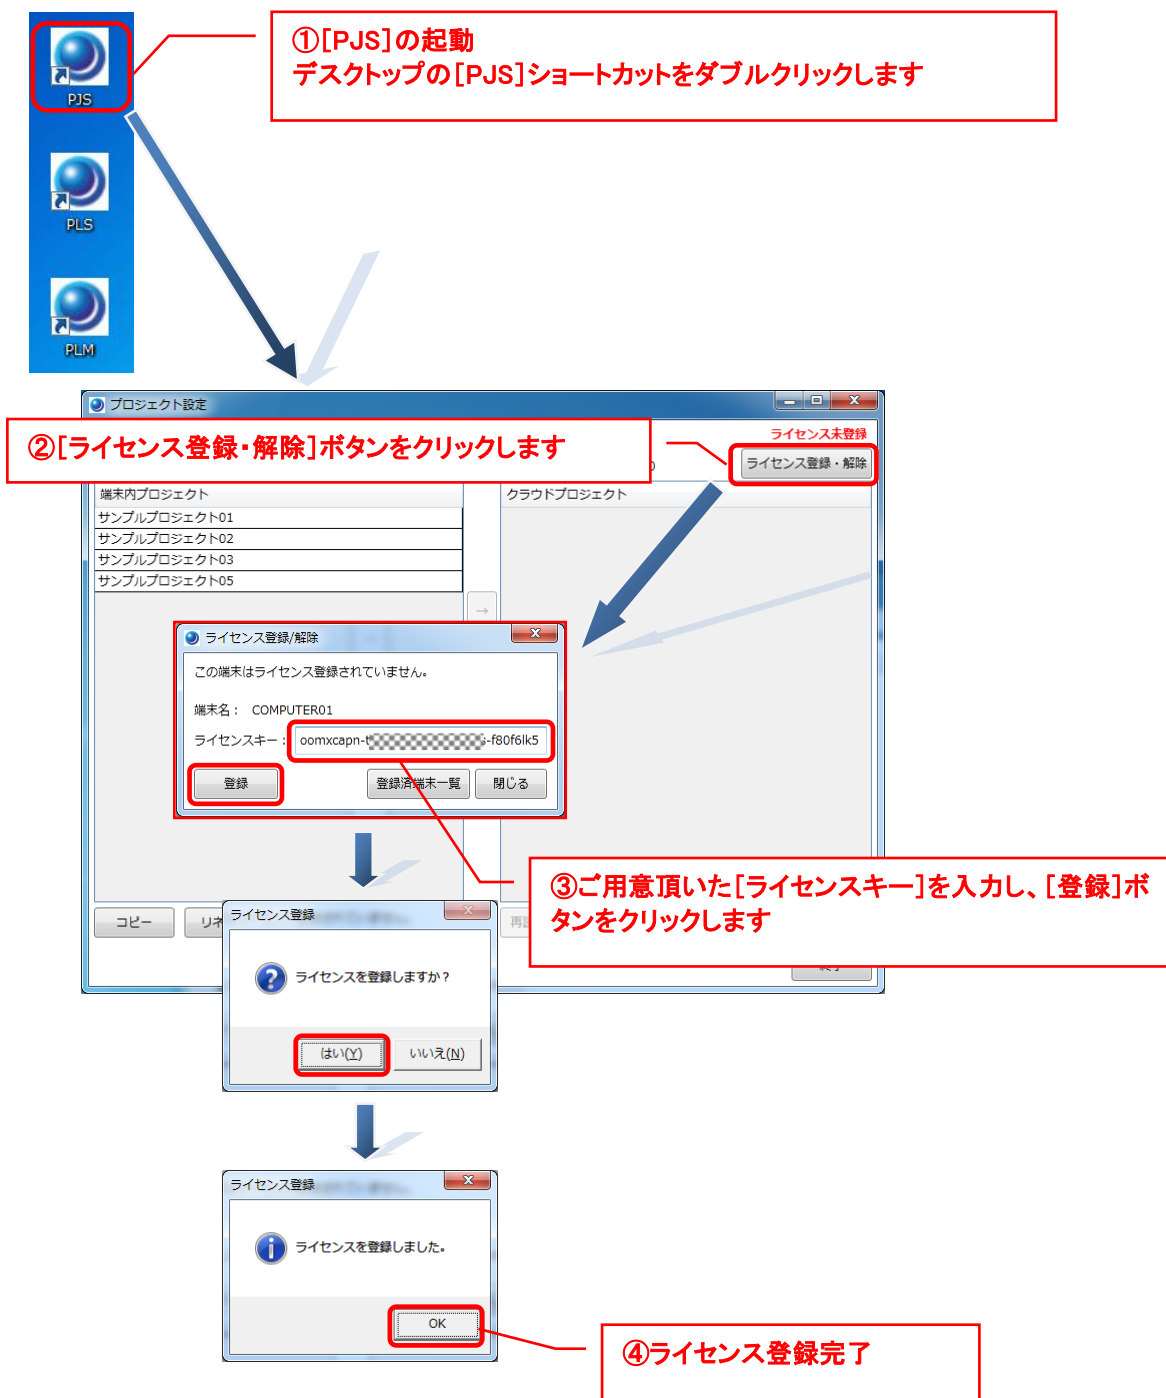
PJS

PLS

PLM

①[PJS]の起動
デスクトップの[PJS]ショートカットをダブルクリックします

プロジェクト設定

②[ライセンス登録・解除]ボタンをクリックします

ライセンス未登録

ライセンス登録・解除

端末内プロジェクト

サンプルプロジェクト01
サンプルプロジェクト02
サンプルプロジェクト03
サンプルプロジェクト05

クラウドプロジェクト

ライセンス登録/解除

この端末はライセンス登録されていません。

端末名： COMPUTER01

ライセンスキー： oomxcapn-t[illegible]-f80f6lk5

登録

登録済端末一覧

閉じる

コピー

③ご用意頂いた[ライセンスキー]を入力し、[登録]ボタンをクリックします

ライセンス登録

ライセンスを登録しますか？

はい(Y)

いいえ(N)

ライセンス登録

ライセンスを登録しました。

OK

④ライセンス登録完了